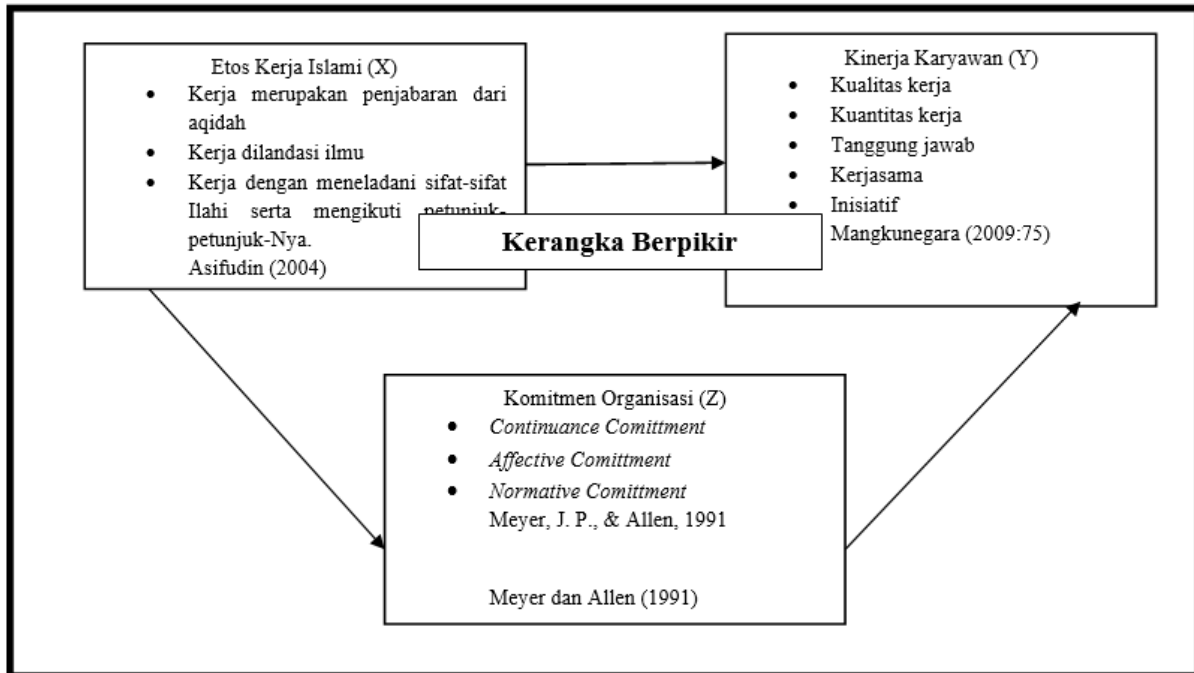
Etos Kerja Islami (X)

- Kerja merupakan penjabaran dari aqidah
- Kerja dilandasi ilmu
- Kerja dengan meneladani sifat-sifat Ilahi serta mengikuti petunjuk-petunjuk-Nya.

Asifudin (2004)

Kinerja Karyawan (Y)

- Kualitas kerja
- Kuantitas kerja
- Tanggung jawab
- Kerjasama
- Inisiatif

Mangkunegara (2009:75)

Kerangka Berpikir

Komitmen Organisasi (Z)

- *Continuance Comittment*
- *Affective Comittment*
- *Normative Comittment*

Meyer, J. P., & Allen, 1991

Meyer dan Allen (1991)